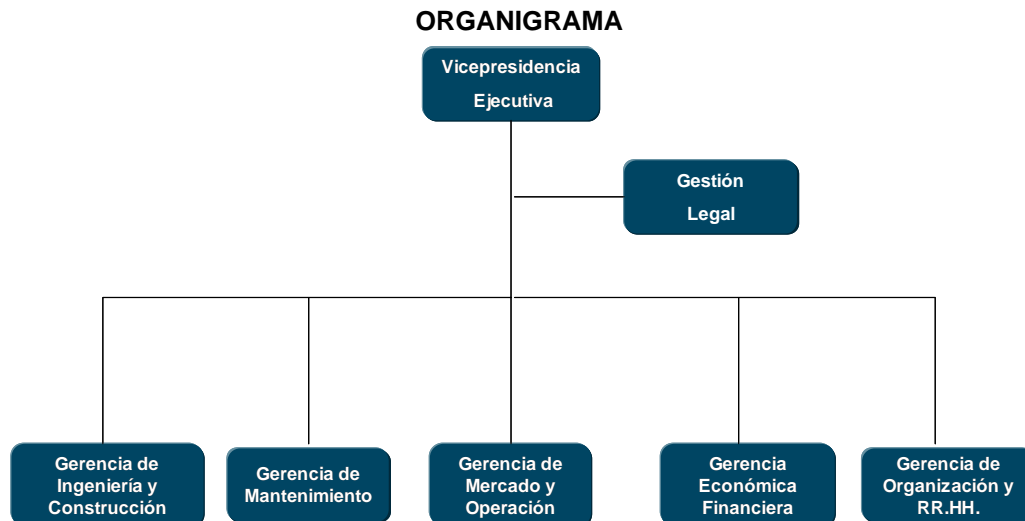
ORGANIGRAMA

Vicepresidencia Ejecutiva

Gestión Legal

Gerencia de Ingeniería y Construcción

Gerencia de Mantenimiento

Gerencia de Mercado y Operación

Gerencia Económica Financiera

Gerencia de Organización y RR.HH.